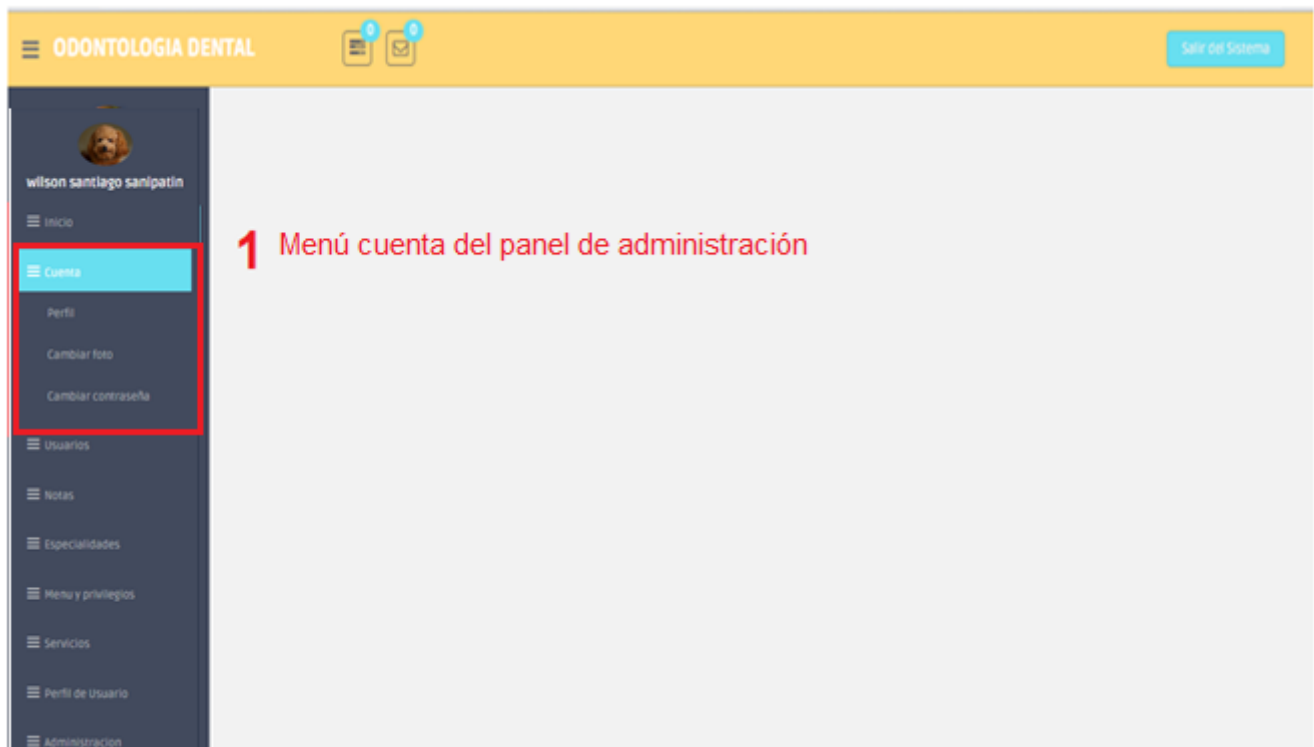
ODONTOLOGIA DENTAL

0

0

Salir del Sistema

wilson santiago sanipatin

Inicio

Cuenta

Perfil

Cambiar foto

Cambiar contraseña

Usuarios

Notas

Especialidades

Menu y privilegios

Servicios

Perfil de Usuario

Administracion

1 Menú cuenta del panel de administración